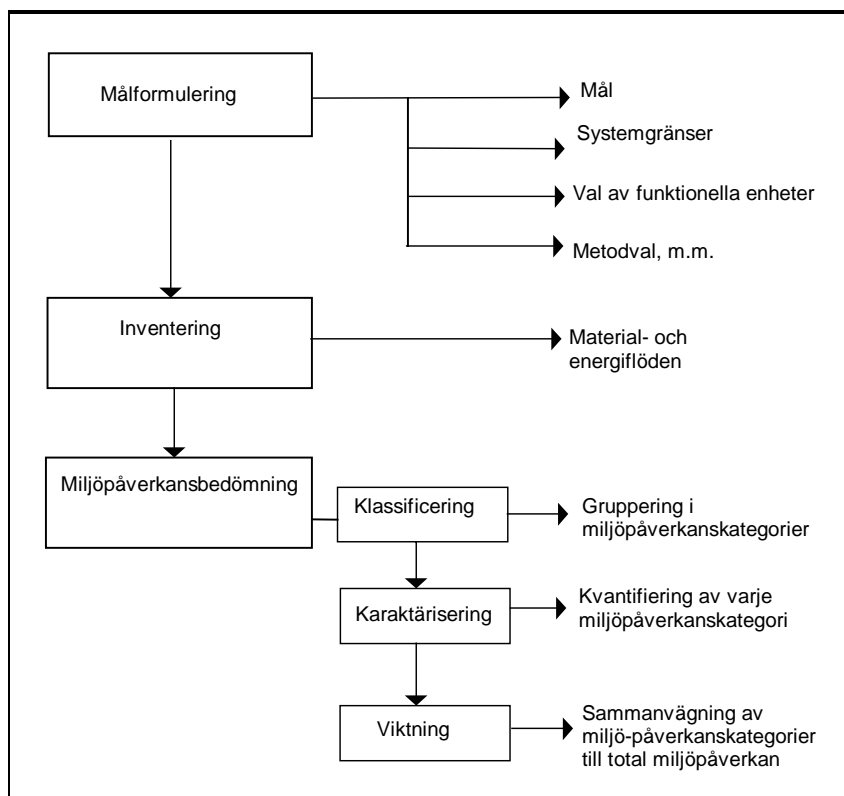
Målformulering

Mål

Systemgränser

Val av funktionella enheter

Metodval, m.m.

Inventering

Material- och energiflöden

Miljöpåverkansbedömning

Klassificering

Gruppering i miljöpåverkanskategorier

Karaktärisering

Kvantifiering av varje miljöpåverkanskategori

Viktning

Sammanvägning av miljö-påverkanskategorier till total miljöpåverkan